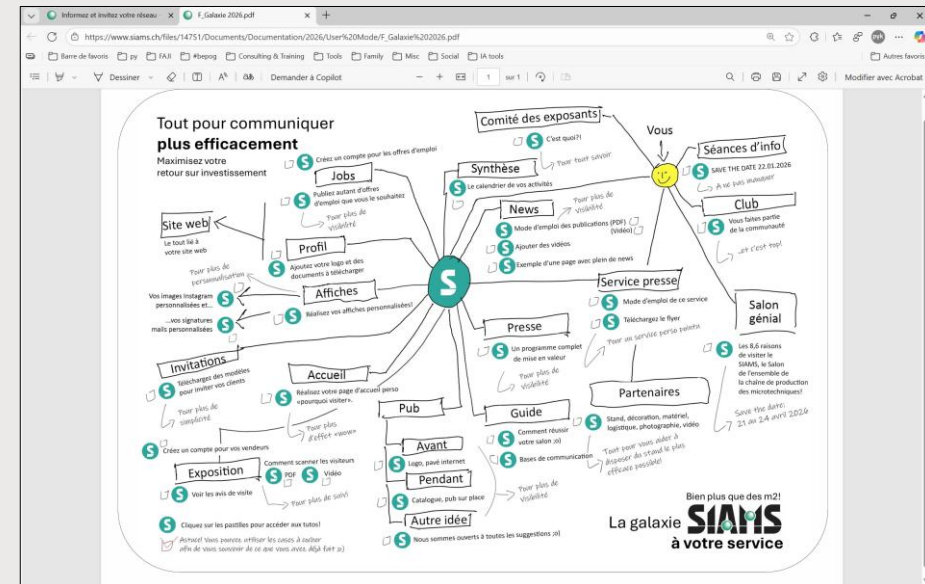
Informez et invitez votre réseau × F_Galaxie 2026.pdf × +

https://www.siams.ch/files/14751/Documents/Documentation/2026/User%20Mode/F_Galaxie%202026.pdf

Barre de favoris py FAJI #bepog Consulting & Training Tools Family Misc Social IA tools Autres favoris

Dessiner Demander à Copilot 1 sur 1 Modifier avec Acrobat

Tout pour communiquer
plus efficacement
Maximisez votre retour sur investissement

Comité des exposants
C'est quoi?!
Pour tout savoir

Vous

Séances d'info
SAVE THE DATE 22.01.2026
A ne pas manquer

Club
Vous faites partie de la communauté
...et c'est top!

Jobs
Créez un compte pour les offres d'emploi
Publiez autant d'offres d'emploi que vous le souhaitez
Pour plus de visibilité

Synthèse
Le calendrier de vos activités

News
Pour plus de visibilité
Mode d'emploi des publications (PDF) (Vidéo)
Ajouter des vidéos
Exemple d'une page avec plein de news

Site web
Le tout lié à votre site web

Profil
Ajoutez votre logo et des documents à télécharger
Pour plus de personnalisation

Affiches
Vos images Instagram personnalisées et...
...vos signatures mails personnalisées
Réalisez vos affiches personnalisées!

Service presse
Mode d'emploi de ce service
Téléchargez le flyer
Pour un service perso pointu

Salon génial
Les 8,6 raisons de visiter le SIAMS, le Salon de l'ensemble de la chaîne de production des microtechniques!
Save the date: 21 au 24 avril 2026

Presse
Un programme complet de mise en valeur
Pour plus de visibilité

Invitations
Téléchargez des modèles pour inviter vos clients
Pour plus de simplicité

Accueil
Réalisez votre page d'accueil perso «pourquoi visiter»
Pour plus d'effet «waow»

Partenaires
Stand, décoration, matériel, logistique, photographie, vidéo
Tout pour vous aider à disposer du stand le plus efficace possible!

Pub
Avant
Logo, pavé internet
Pendant
Catalogue, pub sur place
Autre idée
Nous sommes ouverts à toutes les suggestions ;o)
Pour plus de visibilité

Guide
Comment réussir votre salon ;o)
Bases de communication

Créez un compte pour vos vendeurs

Exposition
Voir les avis de visite
Comment scanner les visiteurs
PDF Vidéo
Pour plus de suivi

Cliquez sur les pastilles pour accéder aux tutos!
Astuce! Vous pouvez utiliser les cases à cocher afin de vous souvenir de ce que vous avez déjà fait ;o)

Bien plus que des m2!
La galaxie SIAMS
à votre service